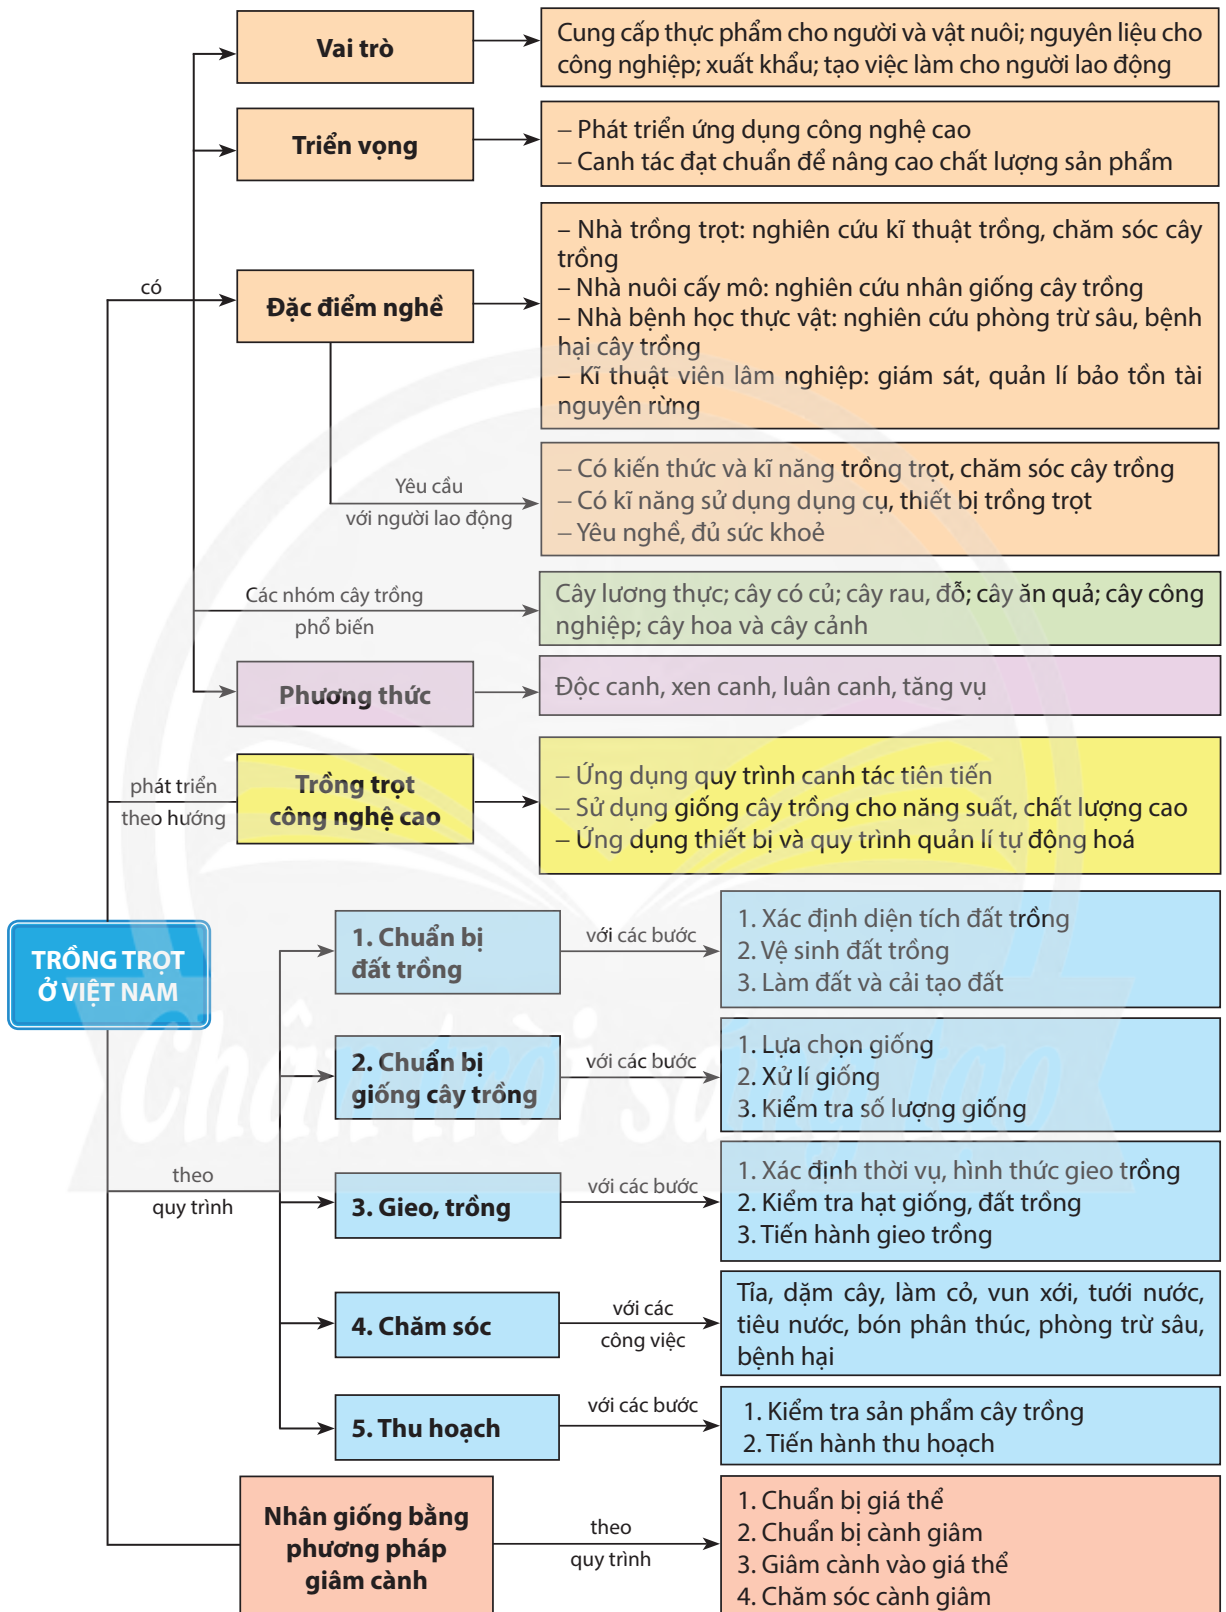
TRỒNG TRỌT Ở VIỆT NAM

có

Vai trò

Cung cấp thực phẩm cho người và vật nuôi; nguyên liệu cho công nghiệp; xuất khẩu; tạo việc làm cho người lao động

Triển vọng

– Phát triển ứng dụng công nghệ cao
– Canh tác đạt chuẩn để nâng cao chất lượng sản phẩm

Đặc điểm nghề

– Nhà trồng trọt: nghiên cứu kĩ thuật trồng, chăm sóc cây trồng
– Nhà nuôi cấy mô: nghiên cứu nhân giống cây trồng
– Nhà bệnh học thực vật: nghiên cứu phòng trừ sâu, bệnh hại cây trồng
– Kĩ thuật viên lâm nghiệp: giám sát, quản lí bảo tồn tài nguyên rừng

Yêu cầu với người lao động

– Có kiến thức và kĩ năng trồng trọt, chăm sóc cây trồng
– Có kĩ năng sử dụng dụng cụ, thiết bị trồng trọt
– Yêu nghề, đủ sức khoẻ

Các nhóm cây trồng phổ biến

Cây lương thực; cây có củ; cây rau, đỗ; cây ăn quả; cây công nghiệp; cây hoa và cây cảnh

Phương thức

Độc canh, xen canh, luân canh, tăng vụ

phát triển theo hướng

Trồng trọt công nghệ cao

– Ứng dụng quy trình canh tác tiên tiến
– Sử dụng giống cây trồng cho năng suất, chất lượng cao
– Ứng dụng thiết bị và quy trình quản lí tự động hoá

theo quy trình

1. Chuẩn bị đất trồng

với các bước

1. Xác định diện tích đất trồng
2. Vệ sinh đất trồng
3. Làm đất và cải tạo đất

2. Chuẩn bị giống cây trồng

với các bước

1. Lựa chọn giống
2. Xử lí giống
3. Kiểm tra số lượng giống

3. Gieo, trồng

với các bước

1. Xác định thời vụ, hình thức gieo trồng
2. Kiểm tra hạt giống, đất trồng
3. Tiến hành gieo trồng

4. Chăm sóc

với các công việc

Tỉa, dặm cây, làm cỏ, vun xới, tưới nước, tiêu nước, bón phân thúc, phòng trừ sâu, bệnh hại

5. Thu hoạch

với các bước

1. Kiểm tra sản phẩm cây trồng
2. Tiến hành thu hoạch

Nhân giống bằng phương pháp giâm cành

theo quy trình

1. Chuẩn bị giá thể
2. Chuẩn bị cành giâm
3. Giâm cành vào giá thể
4. Chăm sóc cành giâm